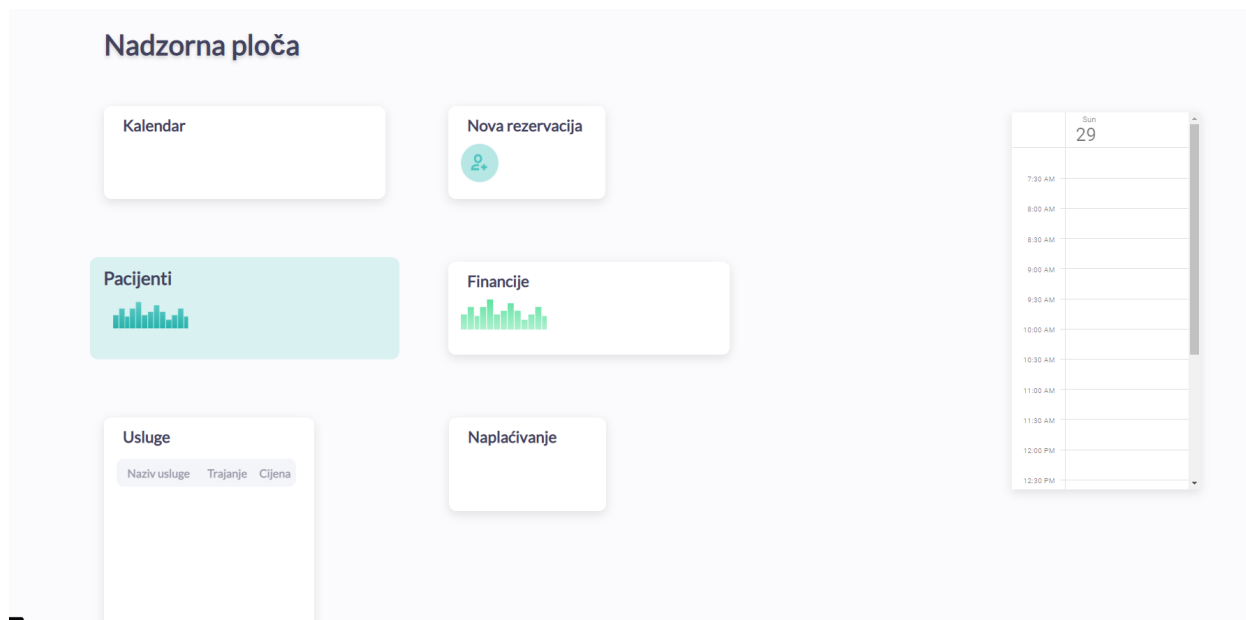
Nadzorna ploča

Kalendar

Nova rezervacija

Pacijenti

Financije

Usluge

| Naziv usluge | Trajanje | Cijena |
|---|---|---|

Naplaćivanje

Sun
29

7:30 AM
8:00 AM
8:30 AM
9:00 AM
9:30 AM
10:00 AM
10:30 AM
11:00 AM
11:30 AM
12:00 PM
12:30 PM